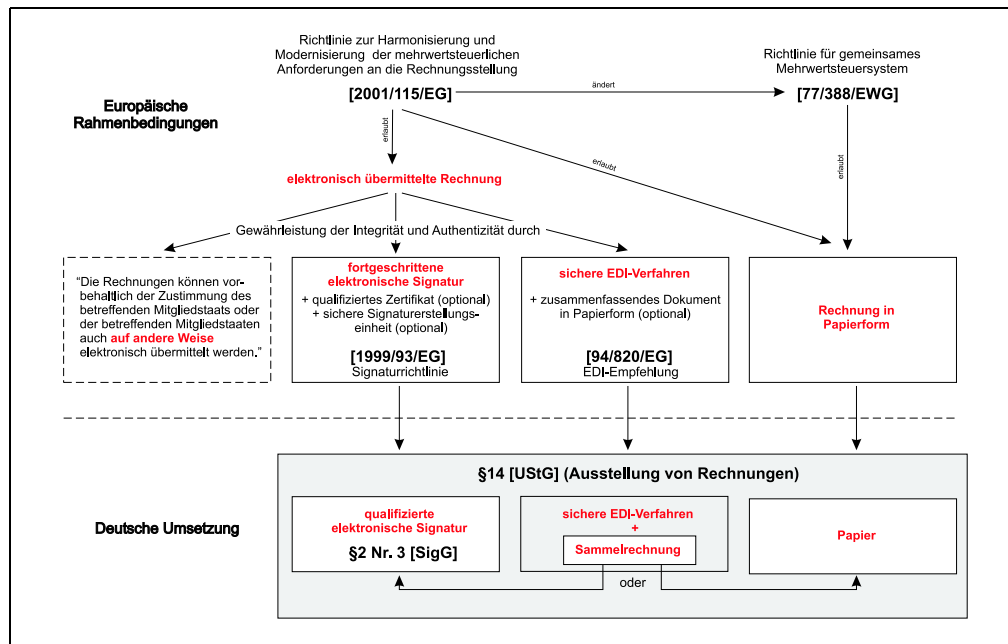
Richtlinie zur Harmonisierung und Modernisierung der mehrwertsteuerlichen Anforderungen an die Rechnungsstellung

Richtlinie für gemeinsames Mehrwertsteuersystem

Europäische Rahmenbedingungen

[2001/115/EG]

ändert

[77/388/EWG]

erlaubt

erlaubt

erlaubt

elektronisch übermittelte Rechnung

Gewährleistung der Integrität und Authentizität durch

“Die Rechnungen können vorbehaltlich der Zustimmung des betreffenden Mitgliedstaats oder der betreffenden Mitgliedstaaten auch auf andere Weise elektronisch übermittelt werden.”

fortgeschrittene elektronische Signatur
+ qualifiziertes Zertifikat (optional)
+ sichere Signaturerstellungseinheit (optional)
[1999/93/EG]
Signaturrichtlinie

sichere EDI-Verfahren
+ zusammenfassendes Dokument in Papierform (optional)
[94/820/EG]
EDI-Empfehlung

Rechnung in Papierform

§14 [UStG] (Ausstellung von Rechnungen)

Deutsche Umsetzung

qualifizierte elektronische Signatur
§2 Nr. 3 [SigG]

sichere EDI-Verfahren
+
Sammelrechnung

oder

Papier